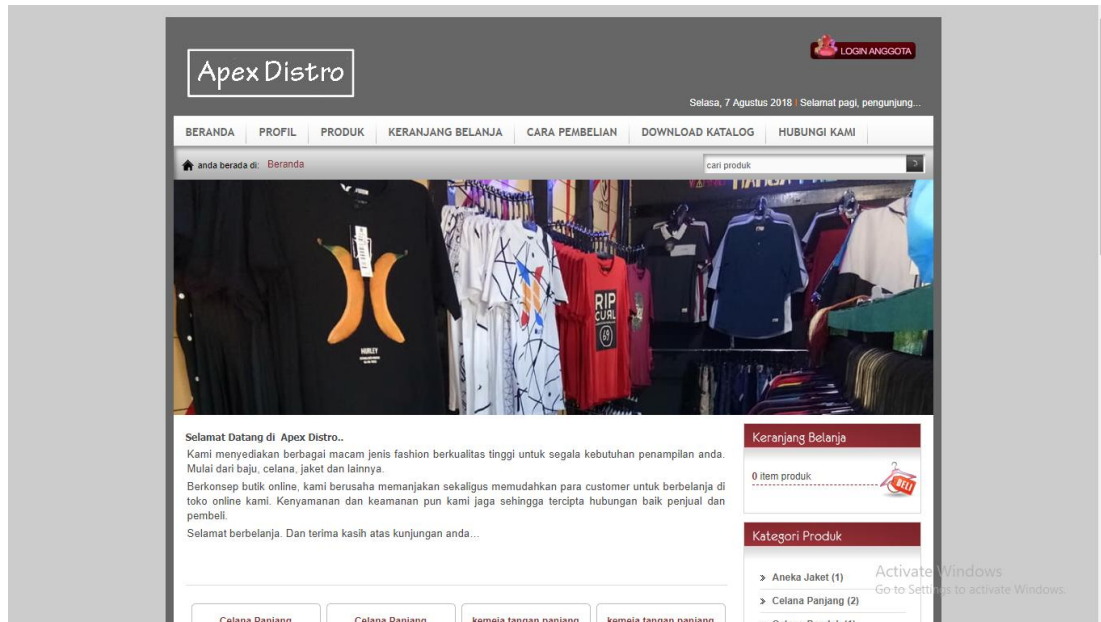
Apex Distro

LOGIN ANGGOTA

Selasa, 7 Agustus 2018 | Selamat pagi, pengunjung...

BERANDA | PROFIL | PRODUK | KERANJANG BELANJA | CARA PEMBELIAN | DOWNLOAD KATALOG | HUBUNGI KAMI

anda berada di: Beranda

cari produk

RIP CURL

Selamat Datang di Apex Distro..

Kami menyediakan berbagai macam jenis fashion berkualitas tinggi untuk segala kebutuhan penampilan anda. Mulai dari baju, celana, jaket dan lainnya.

Berkonsep butik online, kami berusaha memanjakan sekaligus memudahkan para customer untuk berbelanja di toko online kami. Kenyamanan dan keamanan pun kami jaga sehingga tercipta hubungan baik penjual dan pembeli.

Selamat berbelanja. Dan terima kasih atas kunjungan anda...

Keranjang Belanja

0 item produk

Kategori Produk

» Aneka Jaket (1)

» Celana Panjang (2)

Celana Panjang | Celana Panjang | kemeja tangan panjang | kemeja tangan panjang

Activate Windows
Go to Settings to activate Windows.